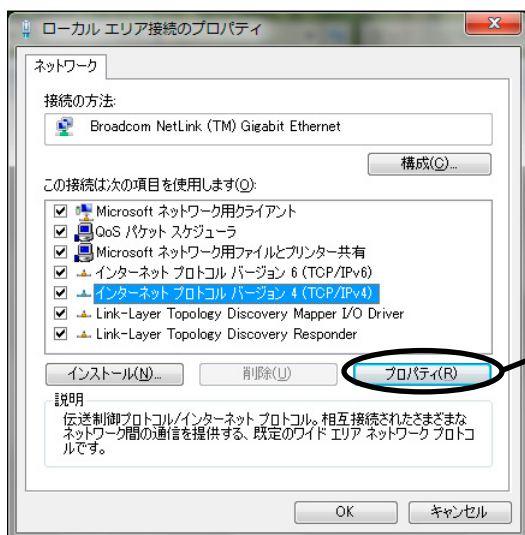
ローカル エリア接続のプロパティ

ネットワーク

接続の方法:

Broadcom NetLink (TM) Gigabit Ethernet

構成(C)...

この接続は次の項目を使用します(O):

Microsoft ネットワーク用クライアント
QoS パケット スケジューラ
Microsoft ネットワーク用ファイルとプリンター共有
インターネット プロトコル バージョン 6 (TCP/IPv6)
インターネット プロトコル バージョン 4 (TCP/IPv4)
Link-Layer Topology Discovery Mapper I/O Driver
Link-Layer Topology Discovery Responder

インストール(N)...
削除(U)
プロパティ(R)

説明
伝送制御プロトコル/インターネット プロトコル。相互接続されたさまざまなネットワーク間の通信を提供する、既定のワイド エリア ネットワーク プロトコルです。

OK
キャンセル